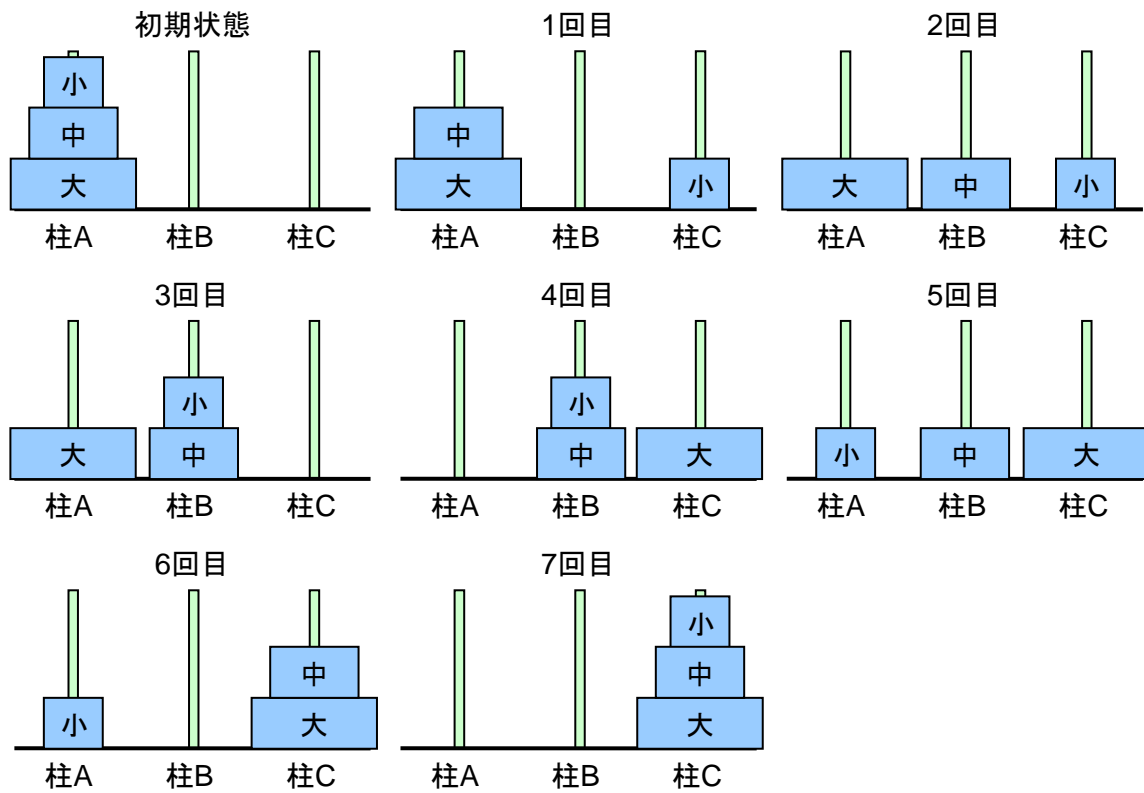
初期状態

小
中
大

柱A 柱B 柱C

1回目

中
大
小

柱A 柱B 柱C

2回目

大 中 小

柱A 柱B 柱C

3回目

小
大 中

柱A 柱B 柱C

4回目

小
中 大

柱A 柱B 柱C

5回目

小 中 大

柱A 柱B 柱C

6回目

中
小 大

柱A 柱B 柱C

7回目

小
中
大

柱A 柱B 柱C